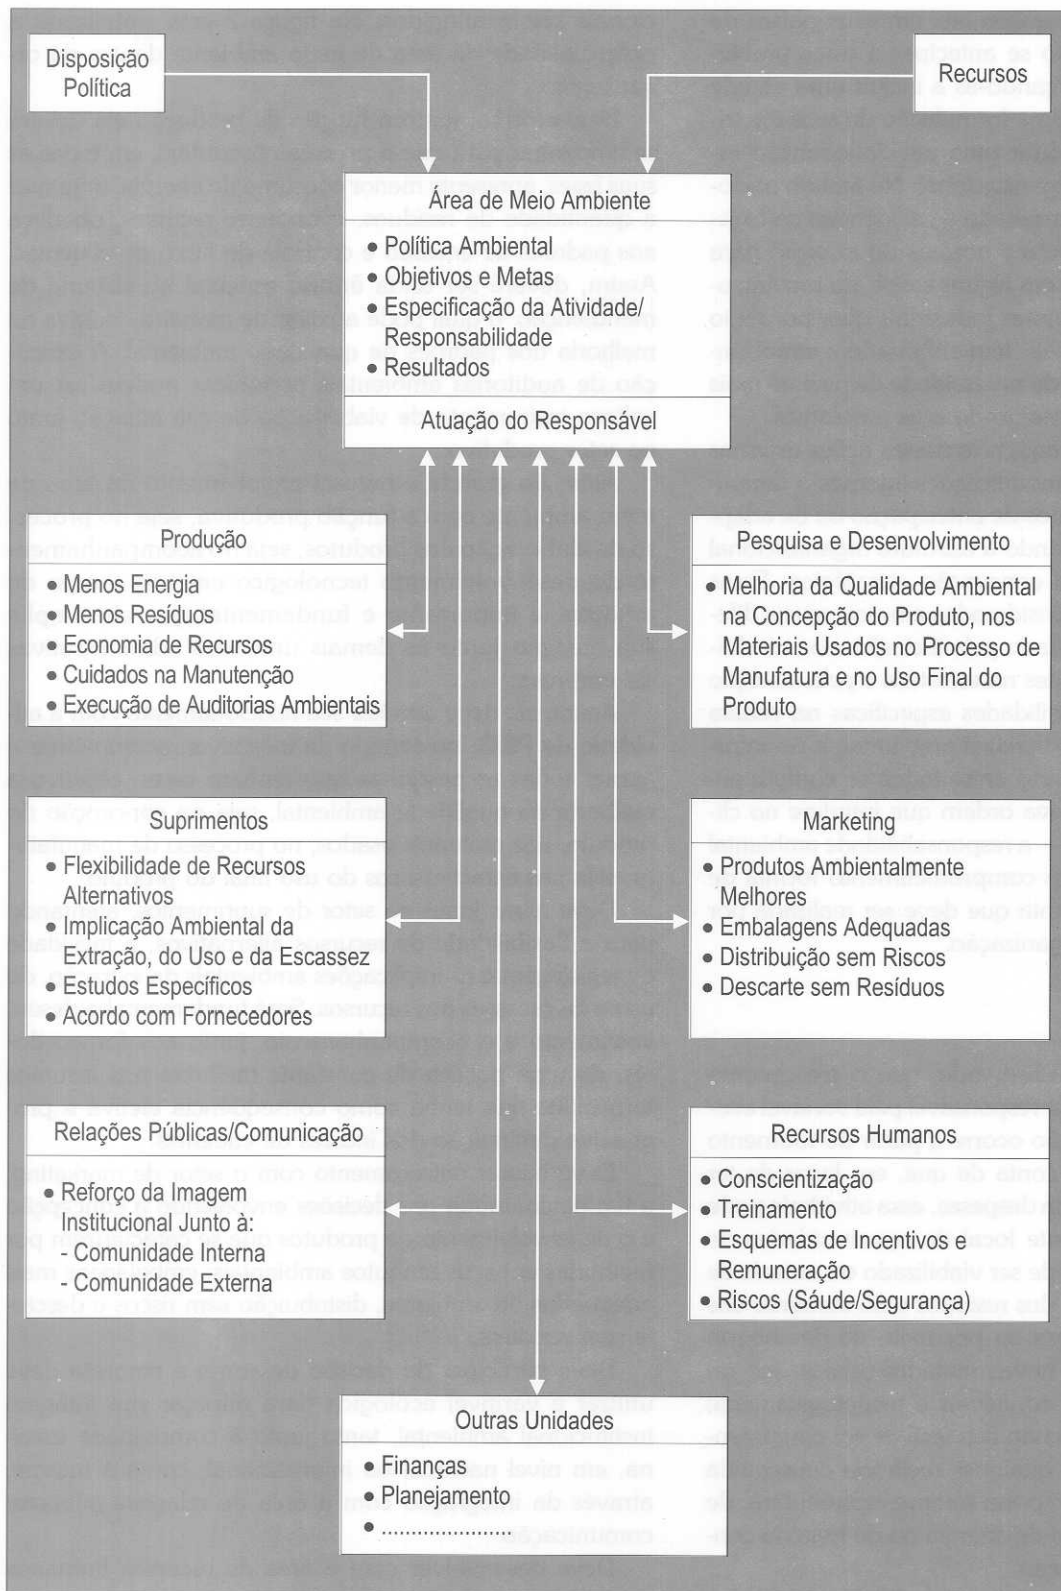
Disposição Política

Recursos

Área de Meio Ambiente
- Política Ambiental
- Objetivos e Metas
- Especificação da Atividade/ Responsabilidade
- Resultados

Atuação do Responsável

Produção
- Menos Energia
- Menos Resíduos
- Economia de Recursos
- Cuidados na Manutenção
- Execução de Auditorias Ambientais

Pesquisa e Desenvolvimento
- Melhoria da Qualidade Ambiental na Concepção do Produto, nos Materiais Usados no Processo de Manufatura e no Uso Final do Produto

Suprimentos
- Flexibilidade de Recursos Alternativos
- Implicação Ambiental da Extração, do Uso e da Escassez
- Estudos Específicos
- Acordo com Fornecedores

Marketing
- Produtos Ambientalmente Melhores
- Embalagens Adequadas
- Distribuição sem Riscos
- Descarte sem Resíduos

Relações Públicas/Comunicação
- Reforço da Imagem Institucional Junto à:
- Comunidade Interna
- Comunidade Externa

Recursos Humanos
- Conscientização
- Treinamento
- Esquemas de Incentivos e Remuneração
- Riscos (Sáude/Segurança)

Outras Unidades
- Finanças
- Planejamento
- ......................